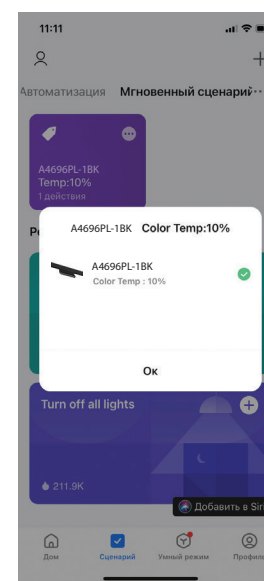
11:11

Автоматизация Мгновенный сценарий

A4696PL-1BK
Temp:10%
1 действия

Р

A4696PL-1BK Color Temp:10%

A4696PL-1BK
Color Temp : 10%

Ок

Turn off all lights

211.9K

Добавить в Sir

Дом
Сценарий
Умный режим
Профиль